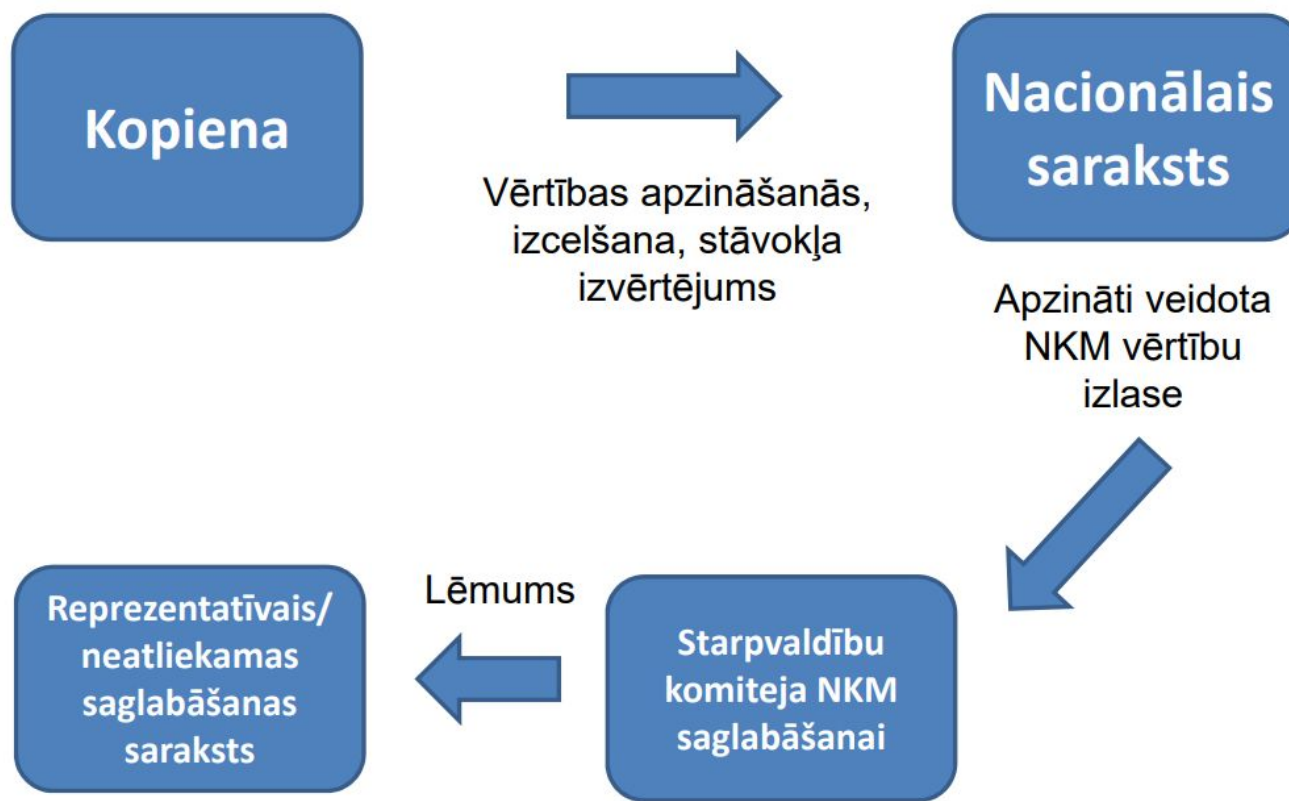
Kopiena

Vērtības apzināšanās, izcelšana, stāvokļa izvērtējums

Nacionālais saraksts

Apzināti veidota NKM vērtību izlase

Starpvaldību komiteja NKM saglabāšanai

Lēmums

Reprezentatīvais/ neatliekamas saglabāšanas saraksts